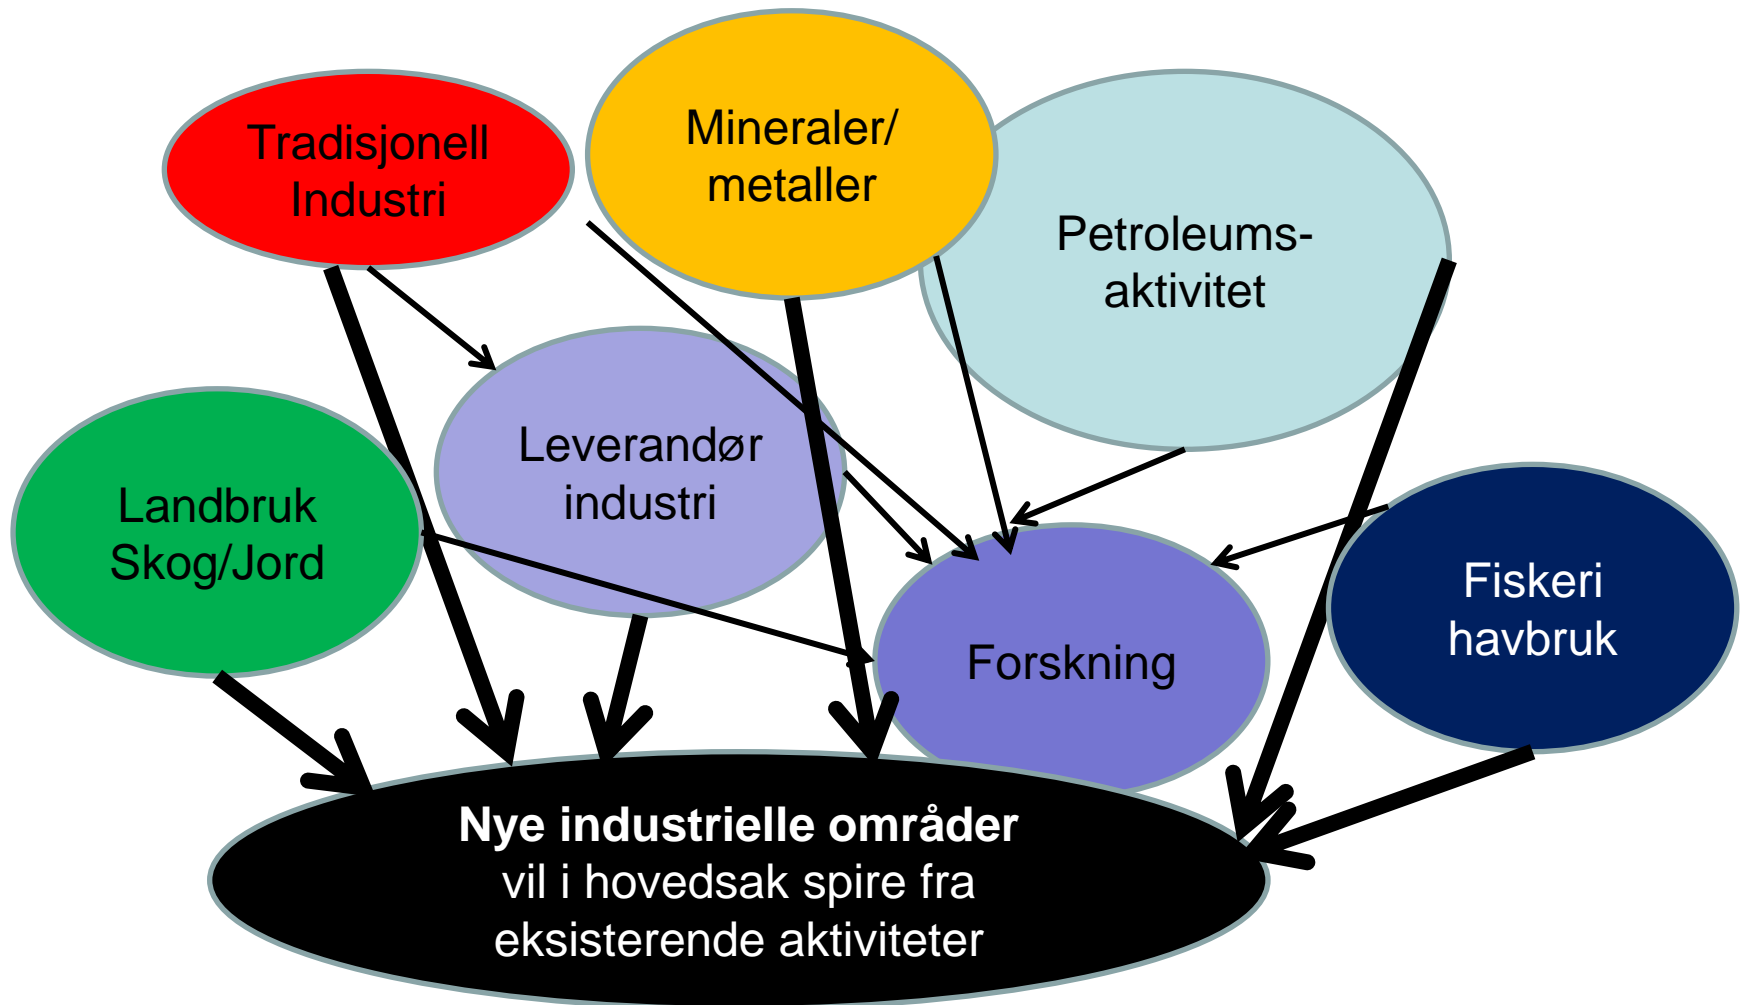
Tradisjonell Industri

Mineraler/ metaller

Petroleums-aktivitet

Leverandør industri

Landbruk Skog/Jord

Fiskeri havbruk

Forskning

**Nye industrielle områder** vil i hovedsak spire fra eksisterende aktiviteter